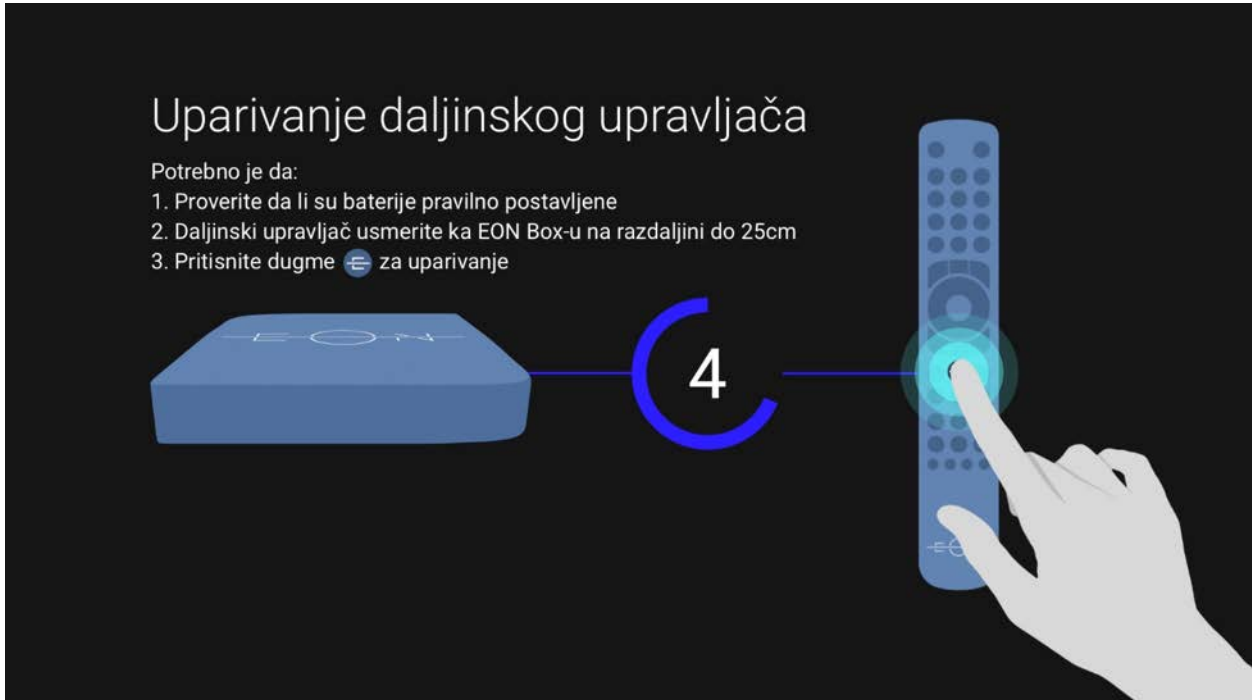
Uparivanje daljinskog upravljača

Potrebno je da:
1. Proverite da li su baterije pravilno postavljene
2. Daljinski upravljač usmerite ka EON Box-u na razdaljini do 25cm
3. Pritisnite dugme za uparivanje

EON

4